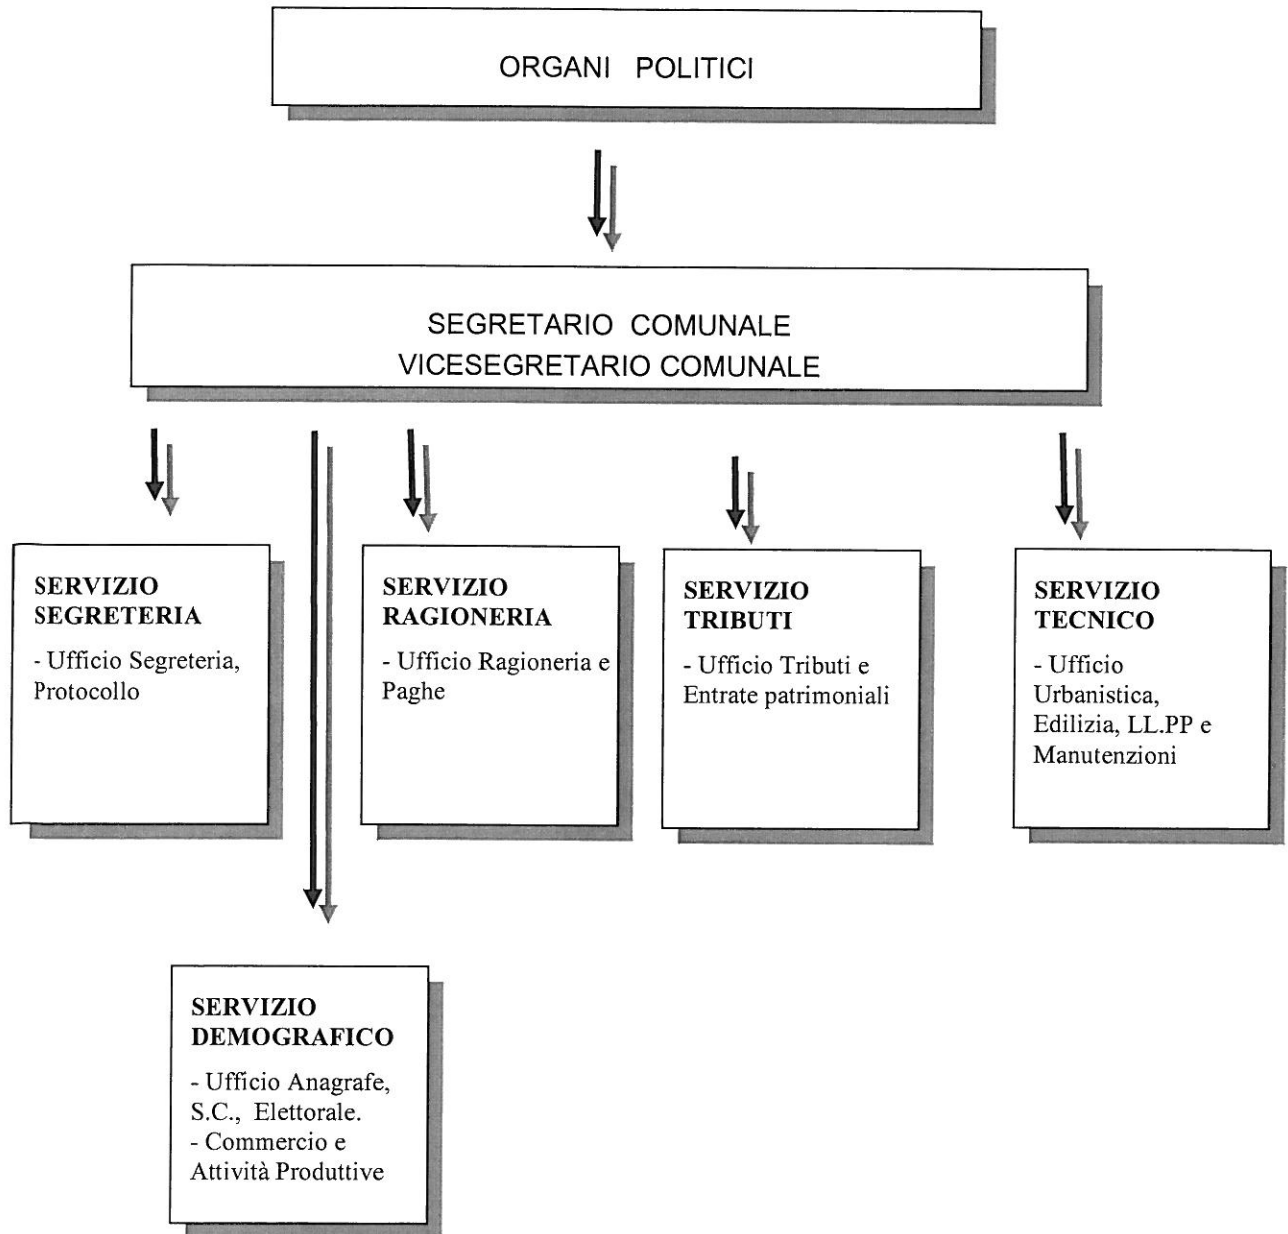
ORGANI POLITICI

SEGRETARIO COMUNALE
VICESEGRETARIO COMUNALE

SERVIZIO SEGRETERIA

- Ufficio Segreteria, Protocollo

SERVIZIO RAGIONERIA

- Ufficio Ragioneria e Paghe

SERVIZIO TRIBUTI

- Ufficio Tributi e Entrate patrimoniali

SERVIZIO TECNICO

- Ufficio Urbanistica, Edilizia, LL.PP e Manutenzioni

SERVIZIO DEMOGRAFICO

- Ufficio Anagrafe, S.C., Elettorale.
- Commercio e Attività Produttive